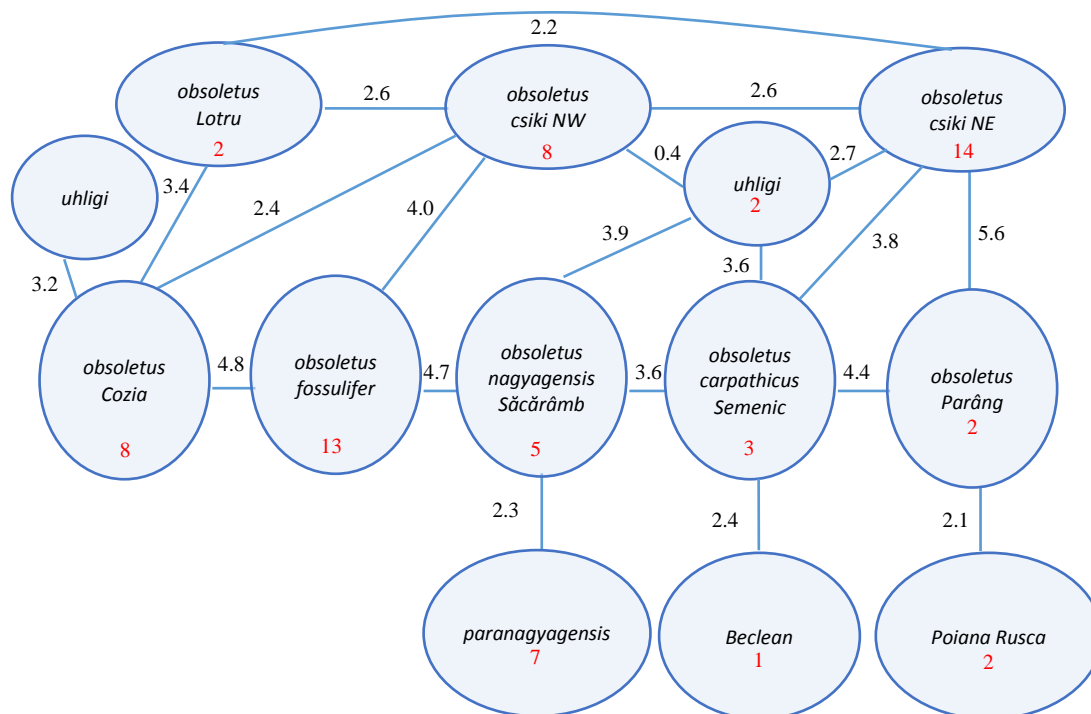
2.2

obsoletus Lotru 2

2.6

obsoletus csiki NW 8

2.6

obsoletus csiki NE 14

uhligi

3.4

2.4

4.0

0.4

uhligi 2

2.7

3.2

3.9

3.6

3.8

5.6

obsoletus Cozia 8

4.8

obsoletus fossulifer 13

4.7

obsoletus nagyagensis Săcărâmb 5

3.6

obsoletus carpathicus Semenic 3

4.4

obsoletus Parâng 2

2.3

2.4

2.1

paranagyagensis 7

Beclean 1

Poiana Rusca 2